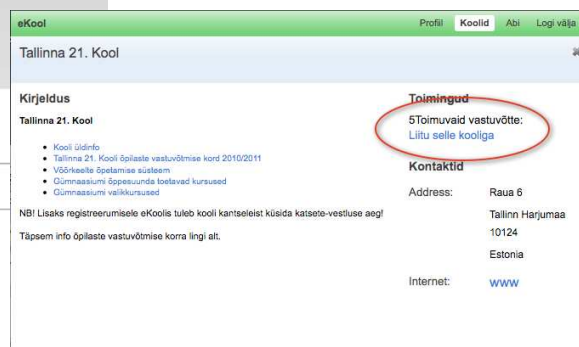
eKool

Profiil Koolid Abi Logi välja

Tallinna 21. Kool

Kirjeldus

Tallinna 21. Kool

- Kooli üldinfo
- Tallinna 21. Kooli õpilaste vastuvõtmise kord 2010/2011
- Võõrkeelte õpetamise süsteem
- Gümnaasiumi õppesuunda toetavad kursused
- Gümnaasiumi valikkursused

NB! Lisaks registreerumisele eKoolis tuleb kooli kantseleist küsida katsete-vestluse aeg!

Täpsem info õpilaste vastuvõtmise korra lingi alt.

Toimingud

5Toimuvaid vastuvõtte:
Liitu selle kooliga

Kontaktid

| Address: | Raua 6 |
|---|---|
| | Tallinn Harjumaa |
| | 10124 |
| | Estonia |
| Internet: | www |